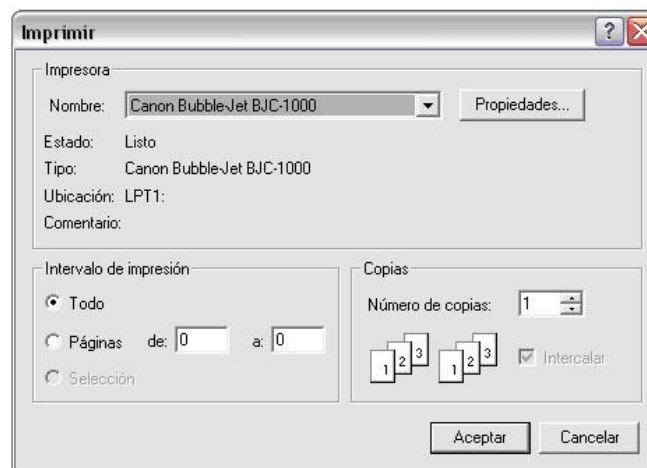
Imprimir

Impresora

Nombre: Canon BubbleJet BJC-1000

Propiedades...

Estado: Listo

Tipo: Canon BubbleJet BJC-1000

Ubicación: LPT1:

Comentario:

Intervalo de impresión

Todo

Páginas de: 0 a: 0

Selección

Copias

Número de copias: 1

1 2 3 1 2 3

Intercalar

Aceptar

Cancelar